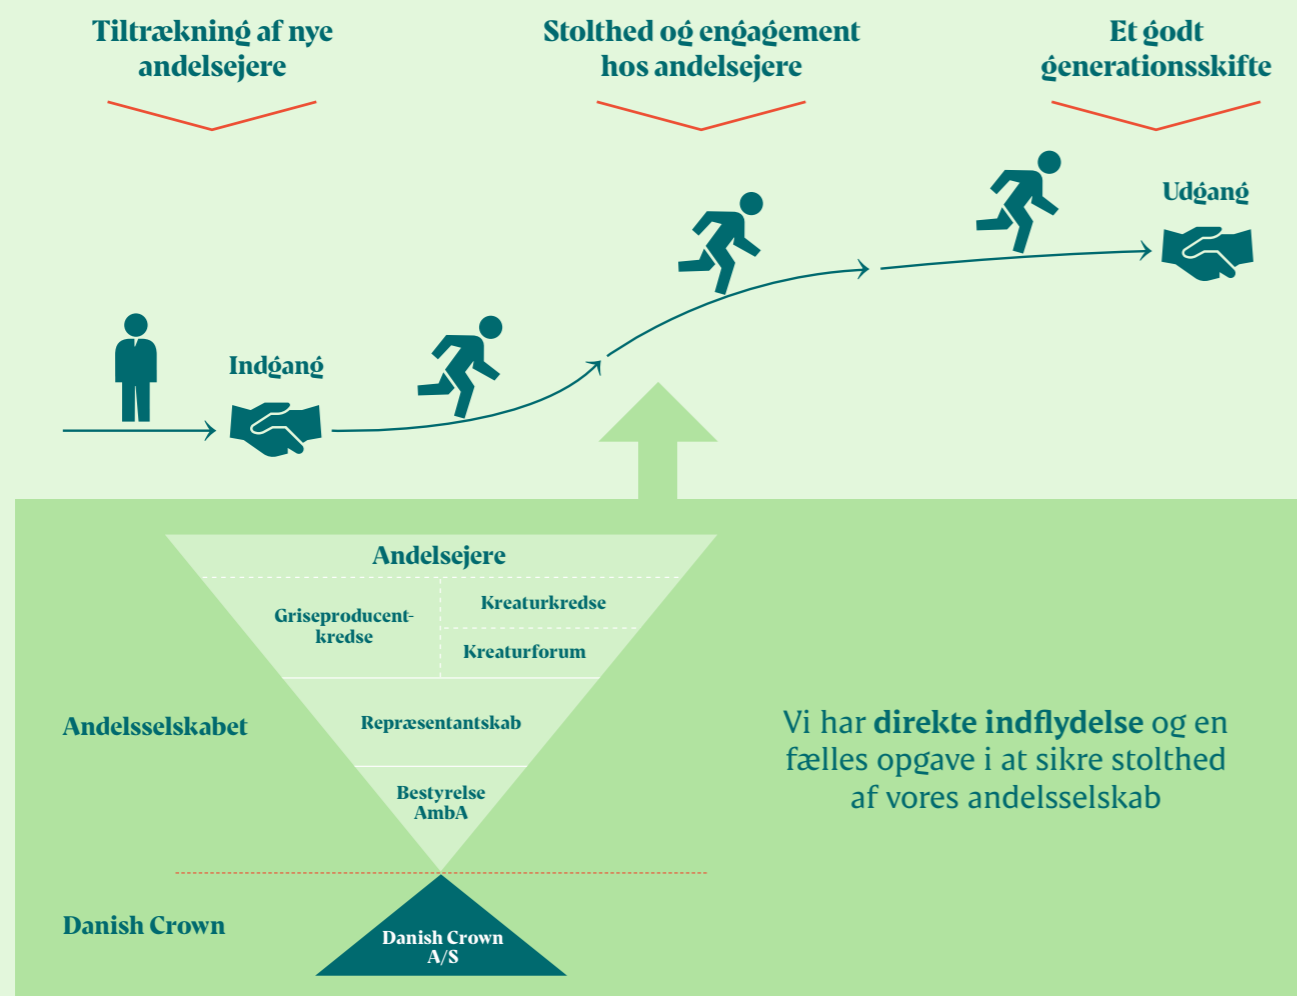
Tiltrækning af nye andelsejere

Stolthed og engagement hos andelsejere

Et godt generationsskifte

Indgang

Udgang

Andelsejere

Griseproducentkredse

Kreaturkredse

Kreaturforum

Andelsselskabet

Repræsentantskab

Bestyrelse AmbA

Danish Crown

Danish Crown A/S

Vi har **direkte indflydelse** og en fælles opgave i at sikre stolthed af vores andelsselskab